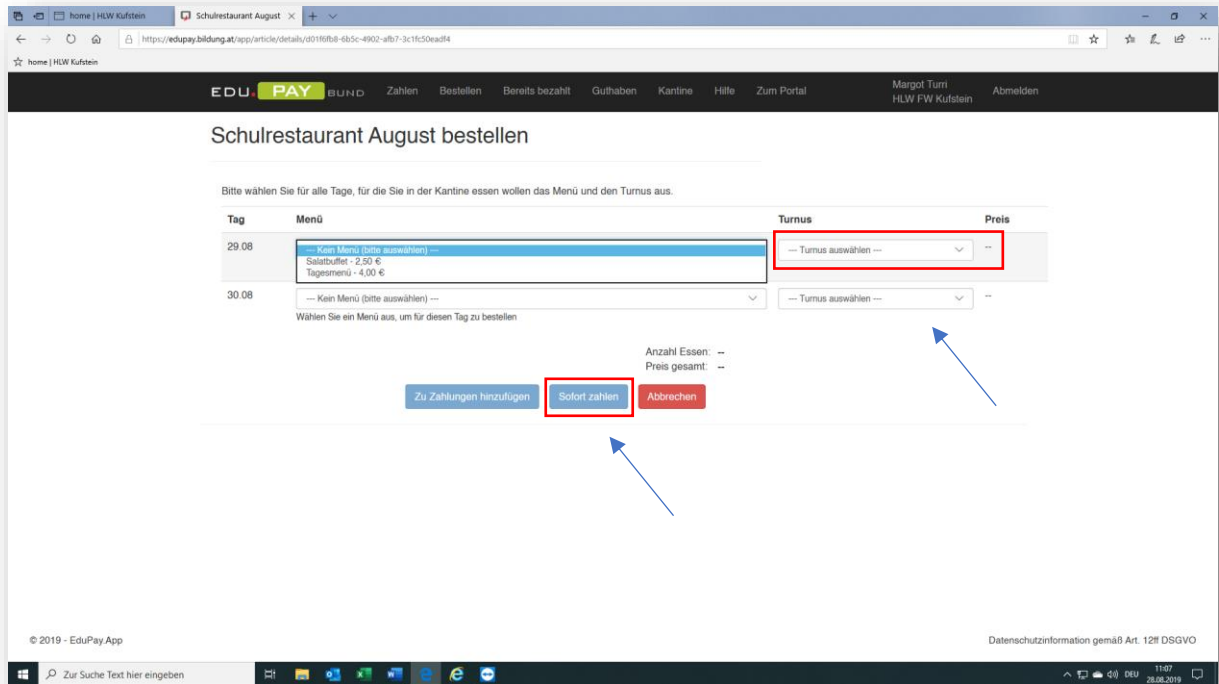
home | HLW Kufstein
Schulrestaurant August

https://edupay.bildung.at/app/article/details/d01f6fb8-6b5c-4902-afb7-3c1fc50eadf4

home | HLW Kufstein

EDU. PAY BUND Zahlen Bestellen Bereits bezahlt Guthaben Kantine Hilfe Zum Portal Margot Turri HLW FW Kufstein Abmelden

Schulrestaurant August bestellen

Bitte wählen Sie für alle Tage, für die Sie in der Kantine essen wollen das Menü und den Turnus aus.

| Tag | Menü | Turnus | Preis |
|---|---|---|---|
| 29.08 | --- Kein Menü (bitte auswählen) --- Salatbuffet - 2,50 € Tagesmenü - 4,00 € | --- Turnus auswählen --- | -- |
| 30.08 | --- Kein Menü (bitte auswählen) --- Wählen Sie ein Menü aus, um für diesen Tag zu bestellen | --- Turnus auswählen --- | -- |

Anzahl Essen: --
Preis gesamt: --

Zu Zahlungen hinzufügen Sofort zahlen Abbrechen

© 2019 - EduPay.App

Datenschutzinformation gemäß Art. 12ff DSGVO

Zur Suche Text hier eingeben

DEU 11:07 28.08.2019